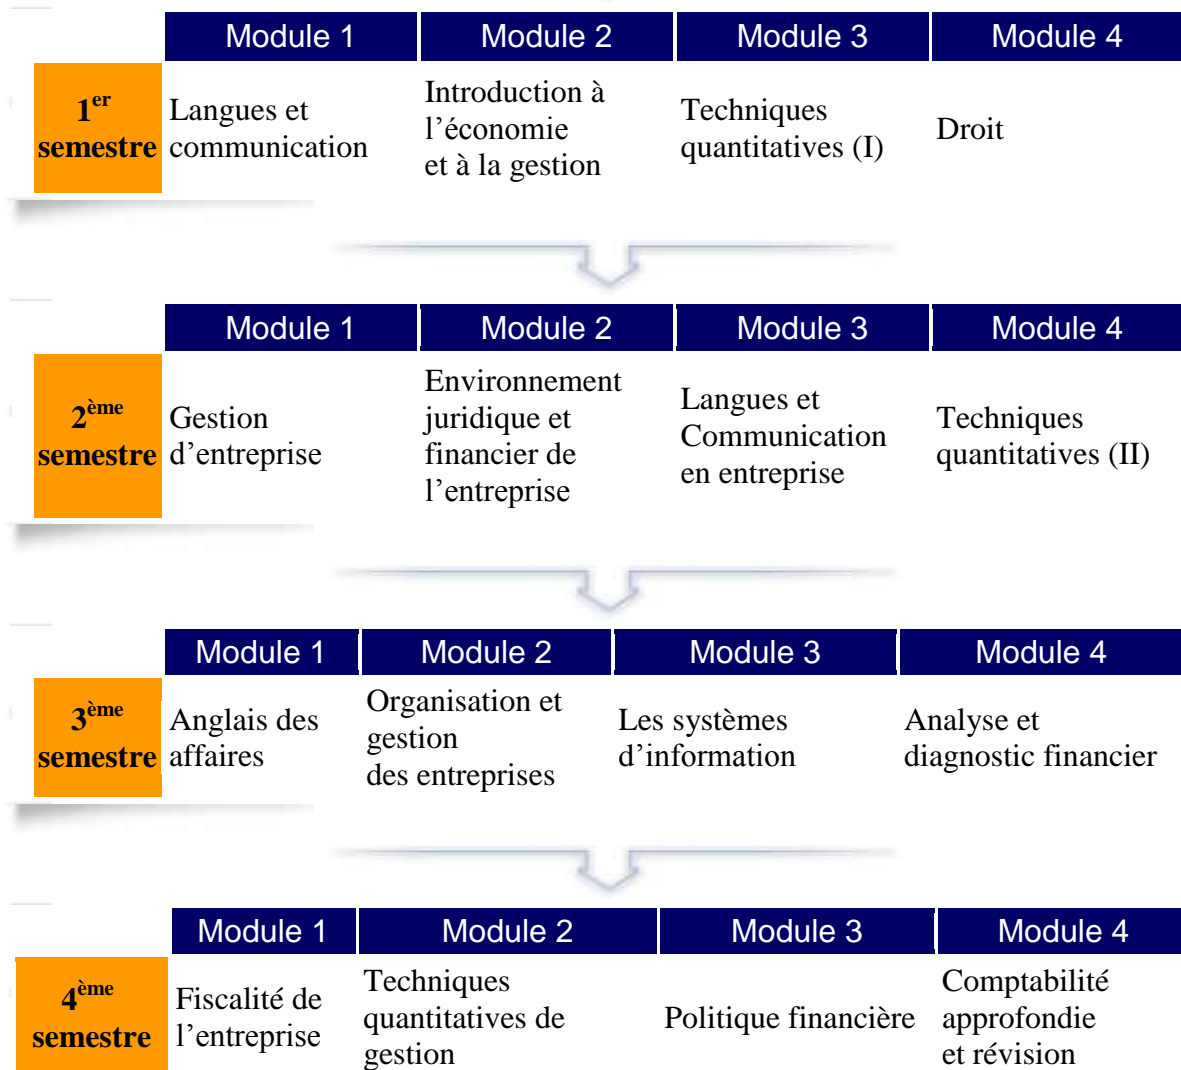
| | Module 1 | Module 2 | Module 3 | Module 4 |
|---|---|---|---|---|
| $1^{er}$ semestre | Langues et communication | Introduction à l'économie et à la gestion | Techniques quantitatives (I) | Droit |

| | Module 1 | Module 2 | Module 3 | Module 4 |
|---|---|---|---|---|
| $2^{ème}$ semestre | Gestion d'entreprise | Environnement juridique et financier de l'entreprise | Langues et Communication en entreprise | Techniques quantitatives (II) |

| | Module 1 | Module 2 | Module 3 | Module 4 |
|---|---|---|---|---|
| $3^{ème}$ semestre | Anglais des affaires | Organisation et gestion des entreprises | Les systèmes d'information | Analyse et diagnostic financier |

| | Module 1 | Module 2 | Module 3 | Module 4 |
|---|---|---|---|---|
| $4^{ème}$ semestre | Fiscalité de l'entreprise | Techniques quantitatives de gestion | Politique financière | Comptabilité approfondie et révision |